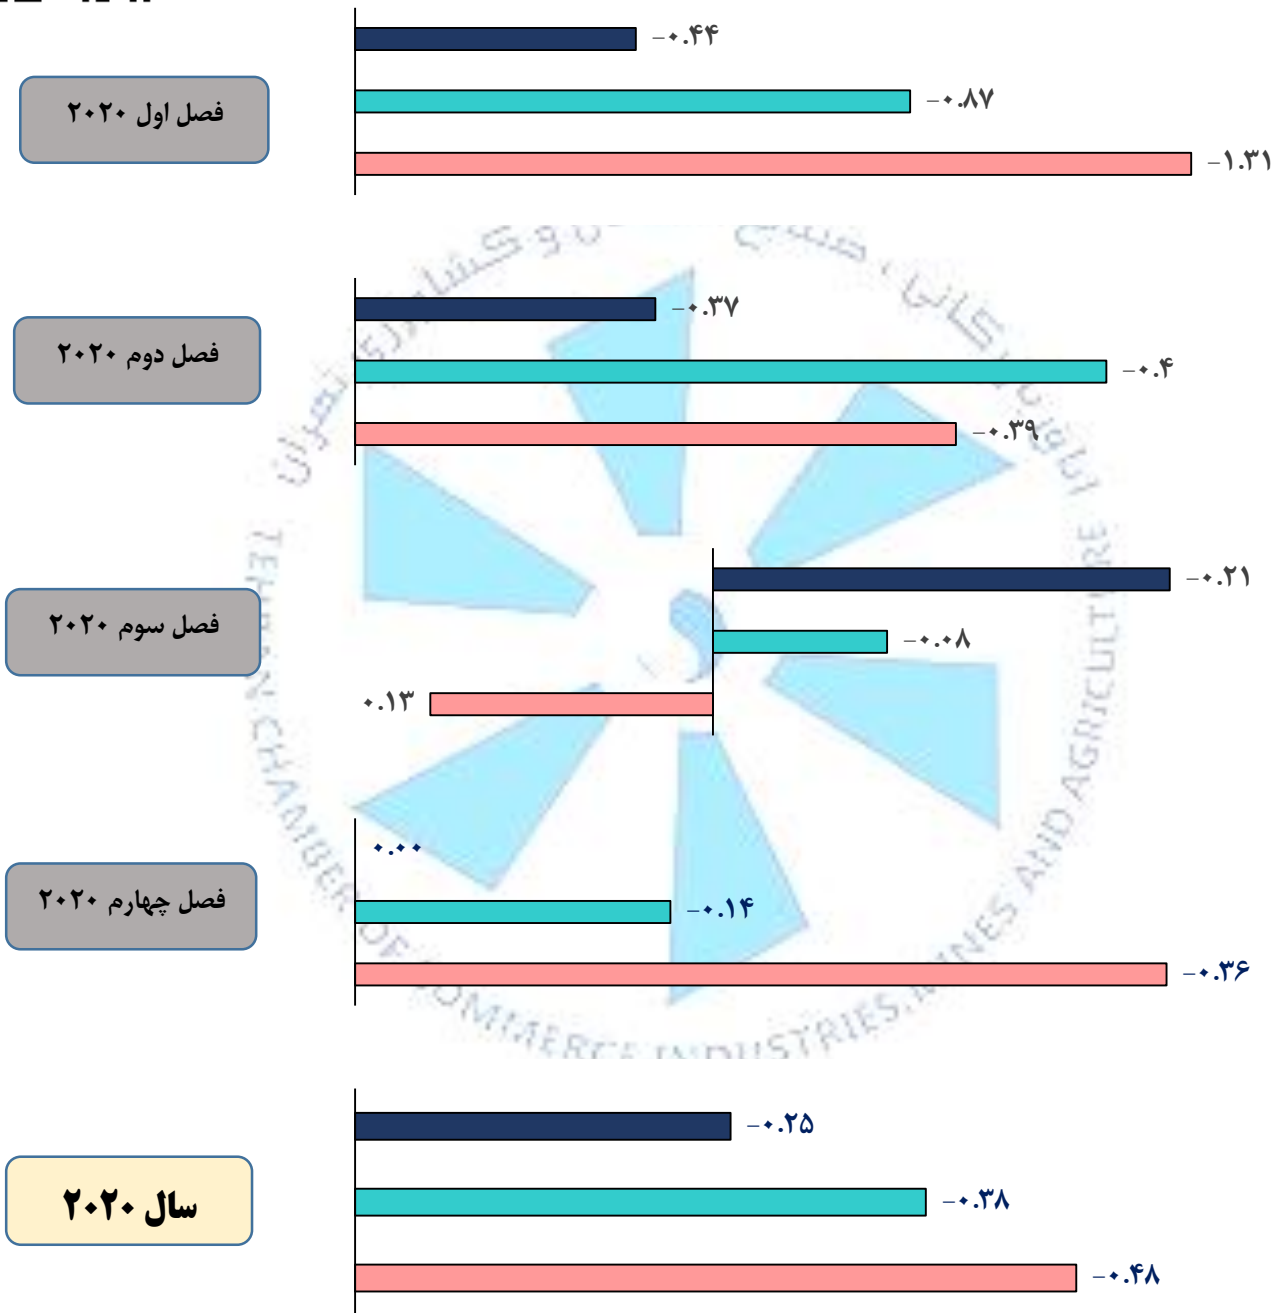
فصل اول ۲۰۲۰

-۰.۴۴
-۰.۸۷
-۱.۳۱

فصل دوم ۲۰۲۰

-۰.۳۷
-۰.۴
-۰.۳۹

فصل سوم ۲۰۲۰

-۰.۲۱
-۰.۰۸
۰.۱۳

فصل چهارم ۲۰۲۰

۰.۰۰
-۰.۱۴
-۰.۳۶

سال ۲۰۲۰

-۰.۲۵
-۰.۳۸
-۰.۴۸

TEHRAN CHAMBER OF COMMERCE INDUSTRIES MINES AND AGRICULTURE